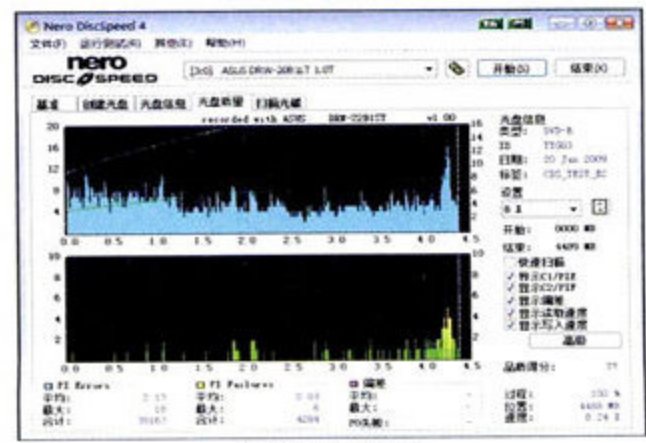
Nero DiscSpeed 4

文件(F) 运行测试(R) 其他(E) 帮助(H)

nero DISC SPEED

[3:0] ASUS DRW-2014L1T 1.07

开始(S) 结束(X)

基准 | 创建光盘 | 光盘信息 | 光盘质量 | 扫描光碟

recorded with ASUS DRW-2201ST x4.00

20
16
12
8
4

16
14
12
10
8
6
4
2

0.0 0.5 1.0 1.5 2.0 2.5 3.0 3.5 4.0 4.5

10
8
6
4
2

10
8
6
4
2

0.0 0.5 1.0 1.5 2.0 2.5 3.0 3.5 4.0 4.5

光盘信息
类型: DVD-R
ID: TYG03
日期: 20 Jan 2009
标签: CDS_TEST_SC

设置
8 X

开始: 0000 MB
结束: 4489 MB

快速扫描
显示C1/PIE
显示C2/PIF
显示抖动
显示读取速度
显示写入速度

高级

品质得分: 77

PI Errors
平均: 2.17
最大: 10
总计: 39157

PI Failures
平均: 0.03
最大: 4
总计: 4284

抖动
平均: -
最大: -
PO失败: -

进程: 100 %
位置: 4488 MB
速度: 8.24 X